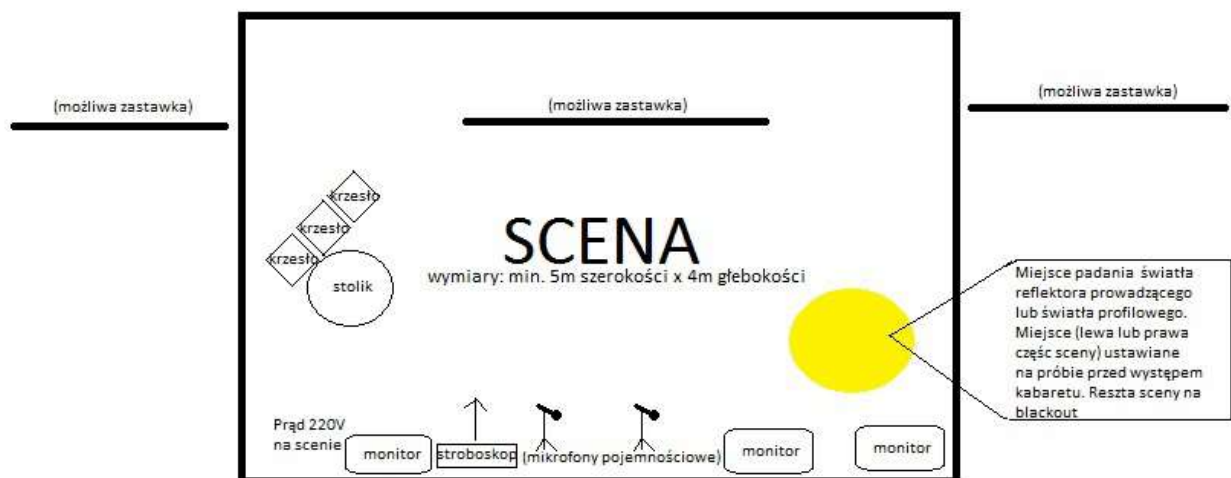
(możliwa zastawka)

(możliwa zastawka)

(możliwa zastawka)

krzesło

krzesło

krzesło

stolik

SCENA

wymiary: min. 5m szerokości x 4m głebokości

Miejsce padania światła reflektora prowadzącego lub światła profilowego. Miejsce (lewa lub prawa część sceny) ustawiane na próbie przed występem kabaretu. Reszta sceny na blackout

Prąd 220V na scenie

monitor

stroboskop

(mikrofony pojemnościowe)

monitor

monitor